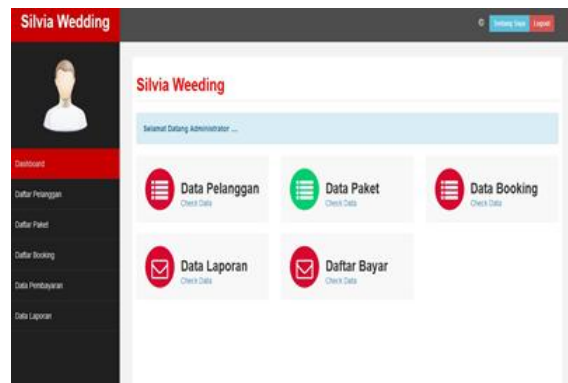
Silvia Wedding

Tentang Saya Logout

Dashboard

Daftar Pelanggan

Daftar Paket

Daftar Booking

Data Pembayaran

Data Laporan

Silvia Weeding

Selamat Datang Administrator ...

Data Pelanggan
Check Data

Data Paket
Check Data

Data Booking
Check Data

Data Laporan
Check Data

Daftar Bayar
Check Data